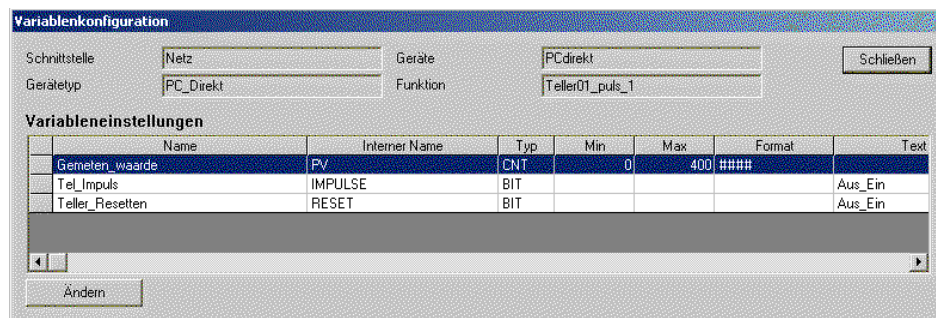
Variablenkonfiguration

Schnittstelle Netz
Geräte PCdirekt
Schließen
Gerätetyp PC_Direkt
Funktion Teller01_puls_1

Variableneinstellungen

| | Name | Interner Name | Typ | Min | Max | Format | Text |
|---|---|---|---|---|---|---|---|
| | Gemeten_waarde | PV | CNT | 0 | 400 | #### | |
| | Tel_Impuls | IMPULSE | BIT | | | | Aus_Ein |
| | Teller_Resetten | RESET | BIT | | | | Aus_Ein |

Ändern